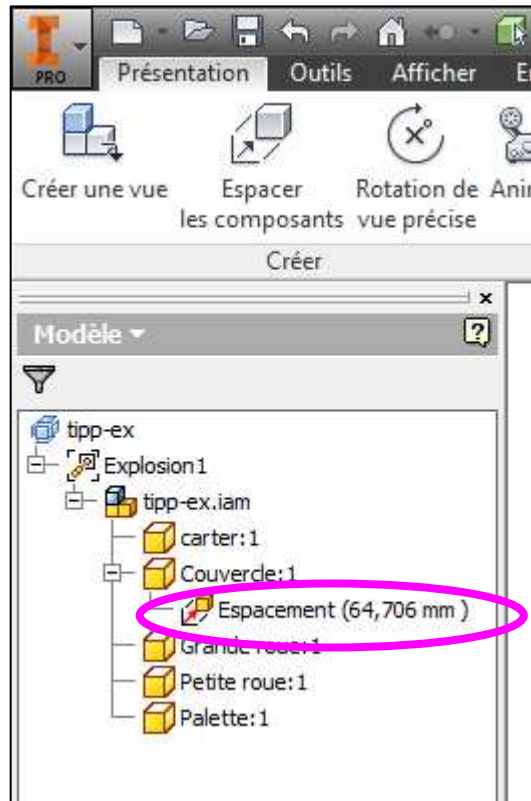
PRO
Présentation Outils Afficher E

Créer une vue
Espacer les composants
Rotation de vue précise
Ani

Créer

Modèle

tipp-ex
Explosion1
tipp-ex.iam
carter:1
Couvercle:1
Espacement (64,706 mm )
Grande roue:1
Petite roue:1
Palette:1